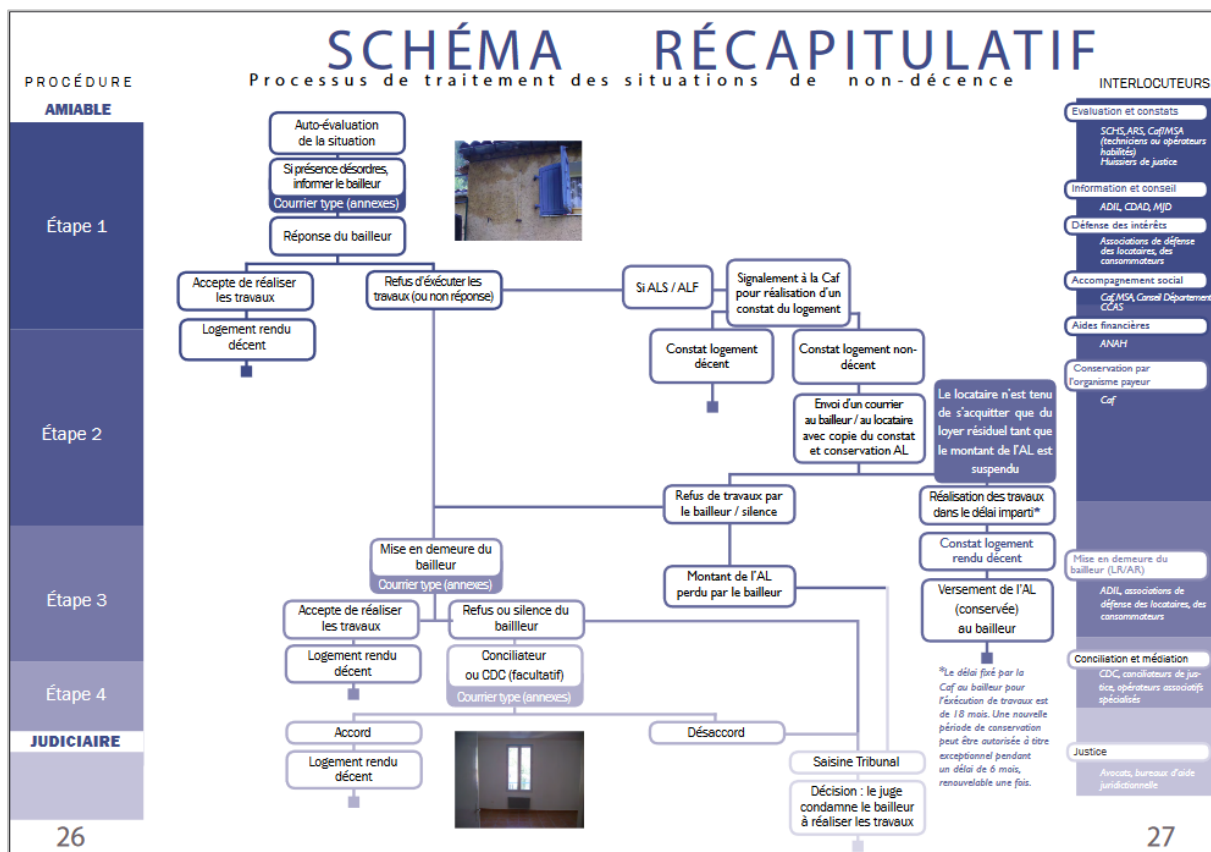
SCHÉMA RÉCAPITULATIF
Processus de traitement des situations de non-décence

PROCÉDURE
AMIABLE
Étape 1
Étape 2
Étape 3
Étape 4
JUDICIAIRE

Auto-évaluation de la situation
Si présence désordres, informer le bailleur
Courrier type (annexes)
Réponse du bailleur
Accepte de réaliser les travaux
Logement rendu décent
Refus d'éxécuter les travaux (ou non réponse)
Si ALS / ALF
Signalement à la Caf pour réalisation d'un constat du logement
Constat logement décent
Constat logement non-décent
Envoi d'un courrier au bailleur / au locataire avec copie du constat et conservation AL
Le locataire n'est tenu de s'acquitter que du loyer résiduel tant que le montant de l'AL est suspendu
Refus de travaux par le bailleur / silence
Réalisation des travaux dans le délai imparti*
Constat logement rendu décent
Versement de l'AL (conservée) au bailleur
Montant de l'AL perdu par le bailleur
Mise en demeure du bailleur
Courrier type (annexes)
Accepte de réaliser les travaux
Logement rendu décent
Refus ou silence du bailleur
Conciliateur ou CDC (facultatif)
Courrier type (annexes)
Accord
Logement rendu décent
Désaccord
Saisine Tribunal
Décision : le juge condamne le bailleur à réaliser les travaux

*Le délai fixé par la Caf au bailleur pour l'éxécution de travaux est de 18 mois. Une nouvelle période de conservation peut être autorisée à titre exceptionnel pendant un délai de 6 mois, renouvelable une fois.

INTERLOCUTEURS
Evaluation et constats
SCHS, ARS, Caf/MSA (techniciens ou opérateurs habilités)
Huissiers de justice
Information et conseil
ADIL, CDAD, MJD
Défense des intérêts
Associations de défense des locataires, des consommateurs
Accompagnement social
Caf, MSA, Conseil Département, CCAS
Aides financières
ANAH
Conservation par l'organisme payeur
Caf
Mise en demeure du bailleur (LR/AR)
ADIL, associations de défense des locataires, des consommateurs
Conciliation et médiation
CDC, conciliateurs de justice, opérateurs associatifs spécialisés
Justice
Avocats, bureaux d'aide juridictionnelle

26
27